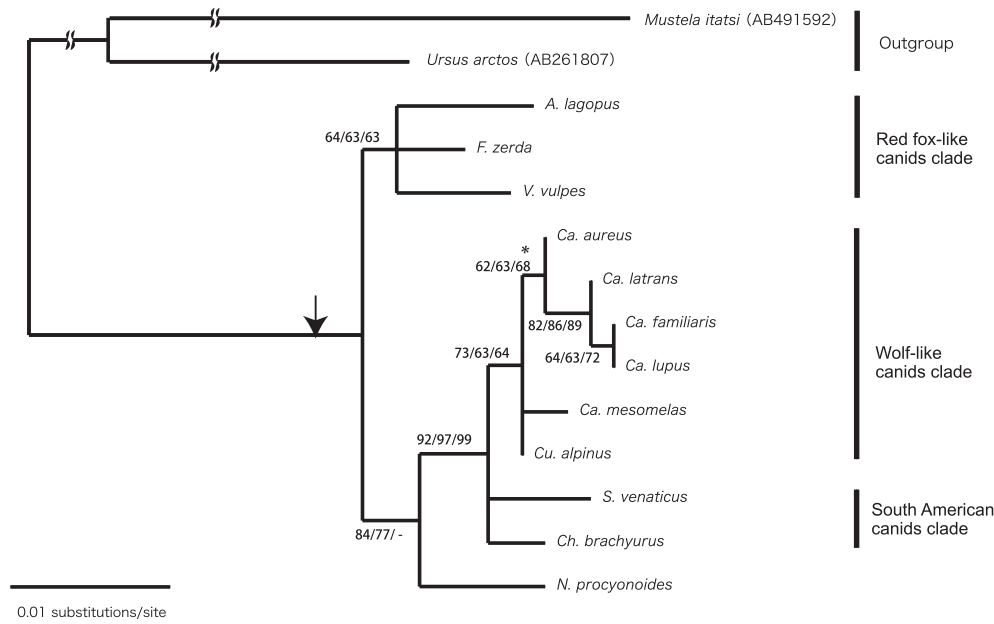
Mustela itatsi (AB491592)
Ursus arctos (AB261807)
Outgroup

64/63/63
A. lagopus
F. zerda
V. vulpes
Red fox-like canids clade

*
62/63/68
Ca. aureus
Ca. latrans
82/86/89
Ca. familiaris
64/63/72
Ca. lupus
73/63/64
Ca. mesomelas
Cu. alpinus
Wolf-like canids clade

92/97/99
S. venaticus
Ch. brachyurus
South American canids clade

84/77/ -
N. procyonoides

0.01 substitutions/site